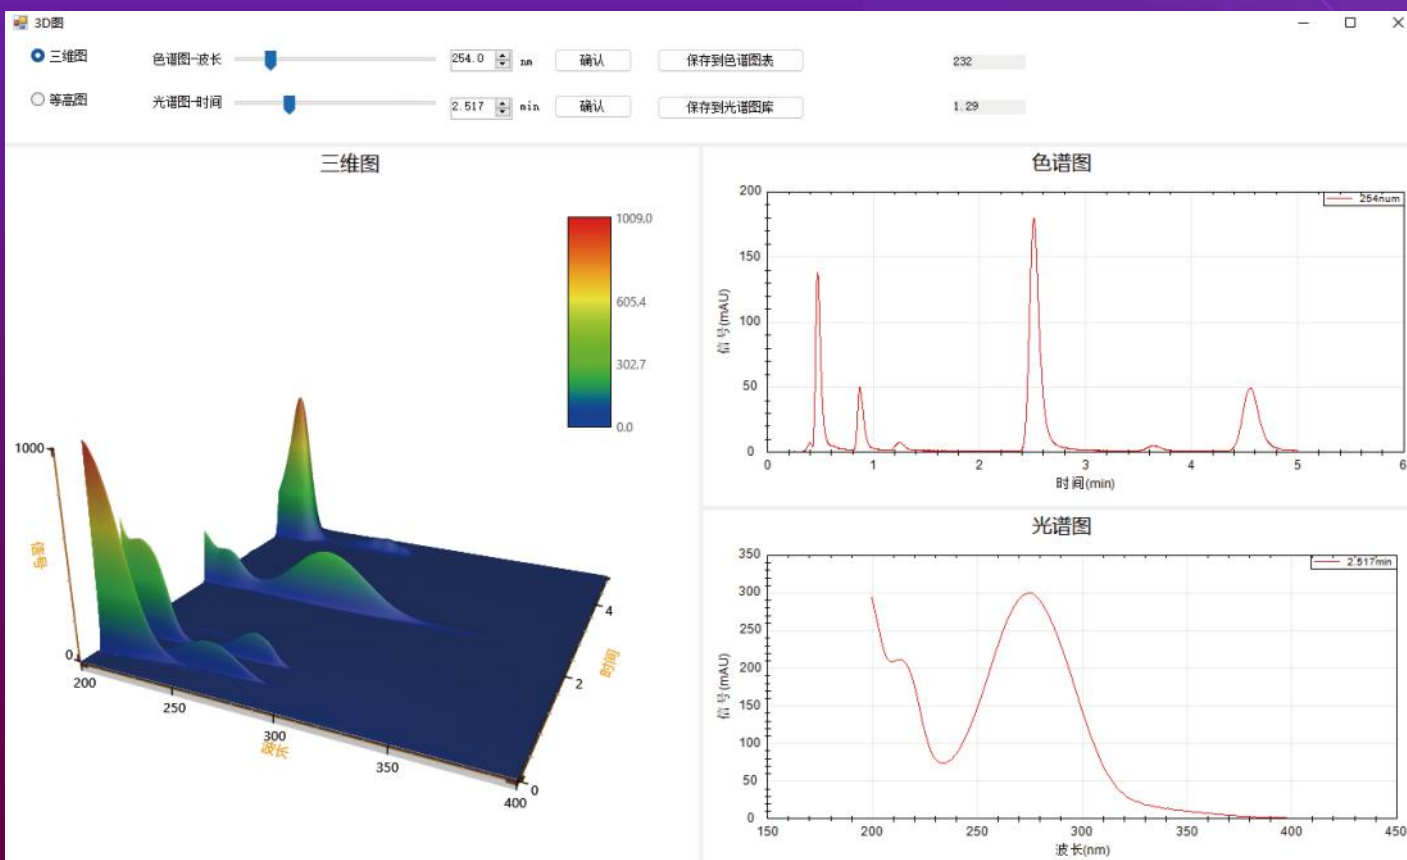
3D图

三维图
等高图
色谱图-波长
254.0 nm
确认
保存到色谱图表
232
光谱图-时间
2.517 min
确认
保存到光谱图库
1.29

三维图
1009.0
605.4
302.7
0.0
1000
0
信号
200
250
300
波长
350
400
0
2
4
时间

色谱图
254nm
200
150
100
50
0
信号(mAU)
0
1
2
3
4
5
6
时间(min)

光谱图
2.517min
350
300
250
200
150
100
50
0
信号(mAU)
150
200
250
300
350
400
450
波长(nm)